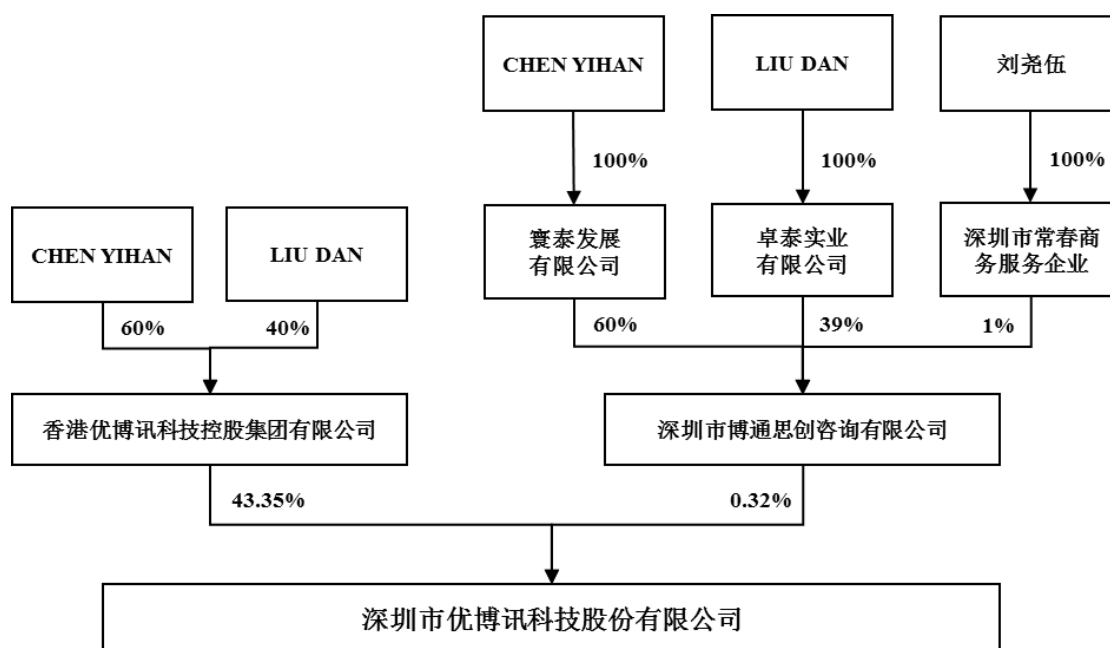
CHEN YIHAN

LIU DAN

刘尧伍

100%

100%

100%

寰泰发展有限公司

卓泰实业有限公司

深圳市常春商务服务企业

CHEN YIHAN

LIU DAN

60%

40%

60%

39%

1%

香港优博讯科技控股集团有限公司

深圳市博通思创咨询有限公司

43.35%

0.32%

深圳市优博讯科技股份有限公司